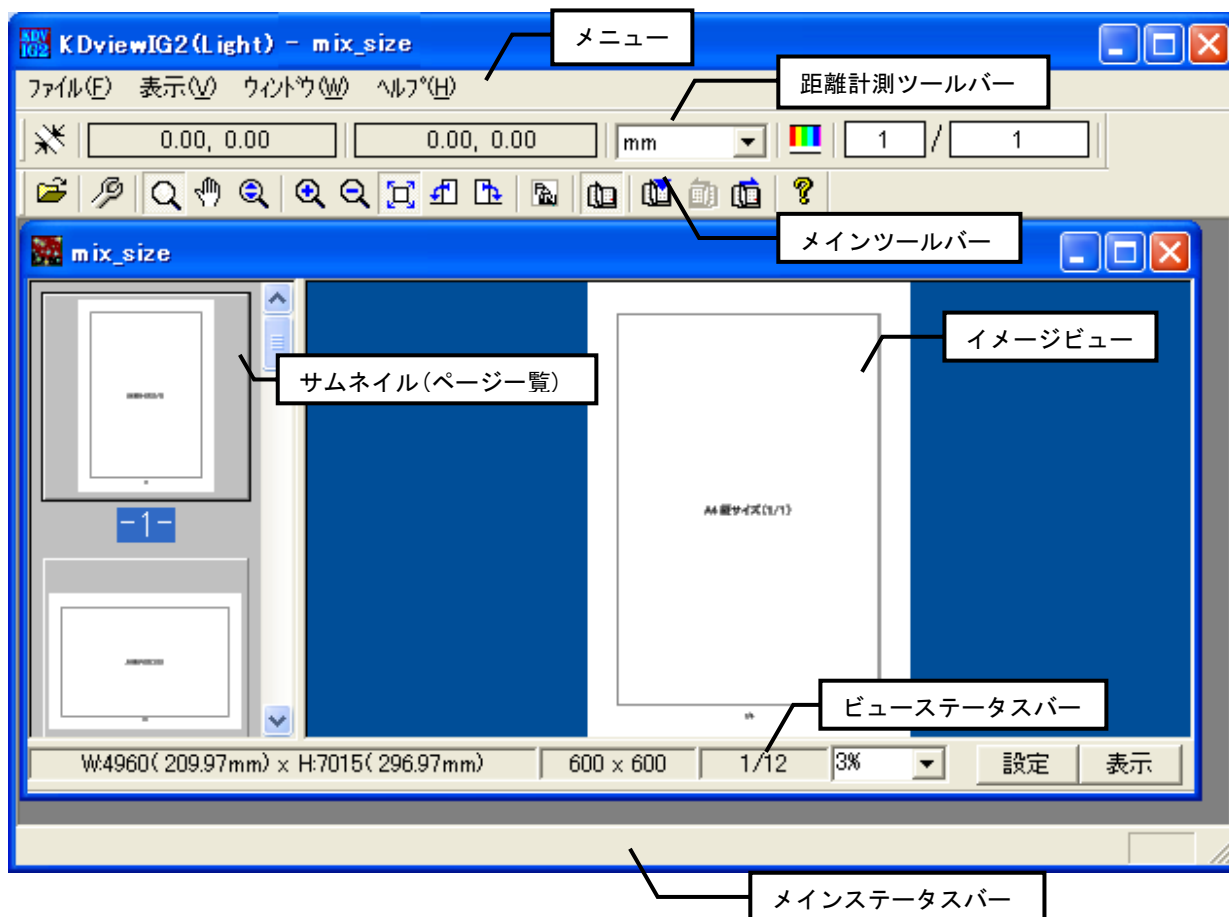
KDV IG2 KDviewIG2(Light) - mix_size

メニュー

ファイル(F) 表示(V) ウィンドウ(W) ヘルプ(H)

距離計測ツールバー

0.00, 0.00 | 0.00, 0.00 | mm | 1 / 1

メインツールバー

mix_size

イメージビュー

サムネイル(ページ一覧)

-1-

A4 縦サイズ(1/1)

1/1

ビューステータスバー

W:4960( 209.97mm) x H:7015( 296.97mm) | 600 x 600 | 1/12 | 3% | 設定 | 表示

メインステータスバー